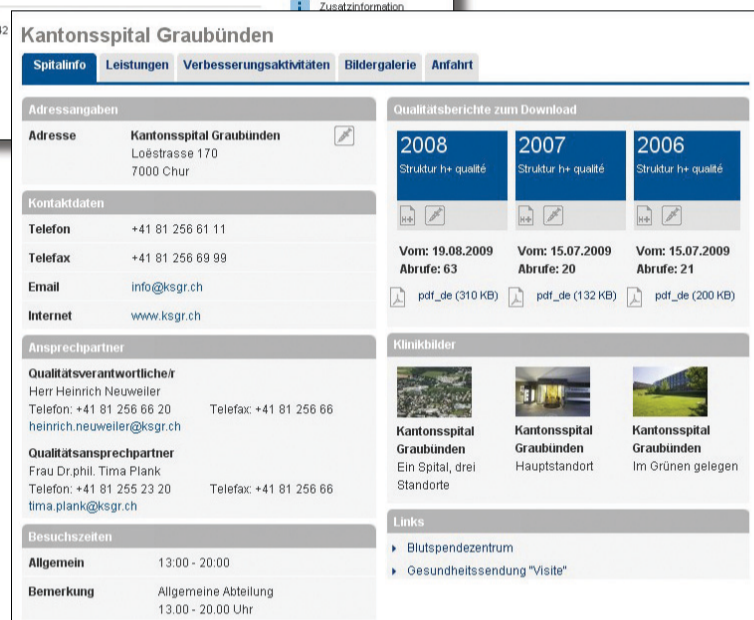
Zusatzinformation

Kantonsspital Graubünden

Spitalinfo | Leistungen | Verbesserungsaktivitäten | Bildergalerie | Anfahrt

Adressangaben

| Adresse | Kantonsspital Graubünden Loëstrasse 170 7000 Chur |
|---|---|

Kontaktdaten

| Telefon | +41 81 256 61 11 |
|---|---|
| Telefax | +41 81 256 69 99 |
| Email | info@ksgr.ch |
| Internet | www.ksgr.ch |

Ansprechpartner

Qualitätsverantwortliche/r
Herr Heinrich Neuweiler
Telefon: +41 81 256 66 20 Telefax: +41 81 256 66
heinrich.neuweiler@ksgr.ch

Qualitätsansprechpartner
Frau Dr.phil. Tima Plank
Telefon: +41 81 255 23 20 Telefax: +41 81 256 66
tima.plank@ksgr.ch

Besuchszeiten

| Allgemein | 13:00 - 20:00 |
|---|---|
| Bemerkung | Allgemeine Abteilung 13.00 - 20.00 Uhr |

Qualitätsberichte zum Download

2008
Struktur h+ qualité

2007
Struktur h+ qualité

2006
Struktur h+ qualité

Vom: 19.08.2009
Abrufe: 63
pdf_de (310 KB)

Vom: 15.07.2009
Abrufe: 20
pdf_de (132 KB)

Vom: 15.07.2009
Abrufe: 21
pdf_de (200 KB)

Klinikbilder

Kantonsspital Graubünden
Ein Spital, drei Standorte

Kantonsspital Graubünden
Hauptstandort

Kantonsspital Graubünden
Im Grünen gelegen

Links

Blutspendezentrum
Gesundheitssendung "Visite"